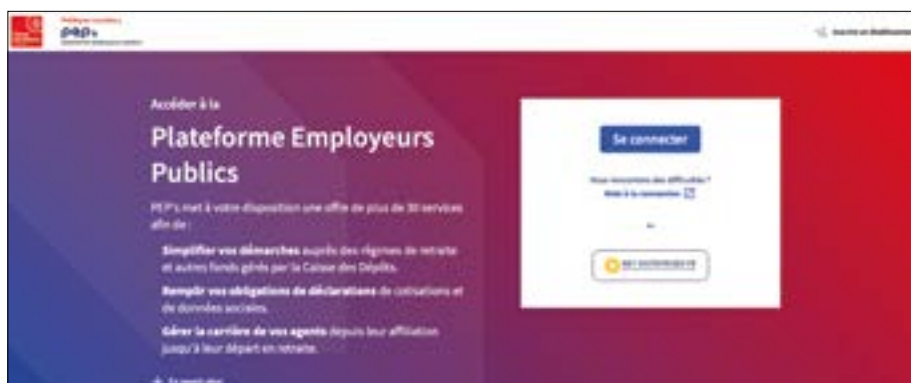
PEP's

Accéder à la

Plateforme Employeurs Publics

PEP's met à votre disposition une offre de plus de 30 services afin de :

Simplifier vos démarches auprès des régimes de retraite et autres fonds gérés par la Caisse des Dépôts.

Remplir vos obligations de déclarations de cotisations et de données sociales.

Gérer la carrière de vos agents depuis leur affiliation jusqu'à leur départ en retraite.

Se connecter

Vous rencontrez des difficultés ?
Aide à la connexion

ou

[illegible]

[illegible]